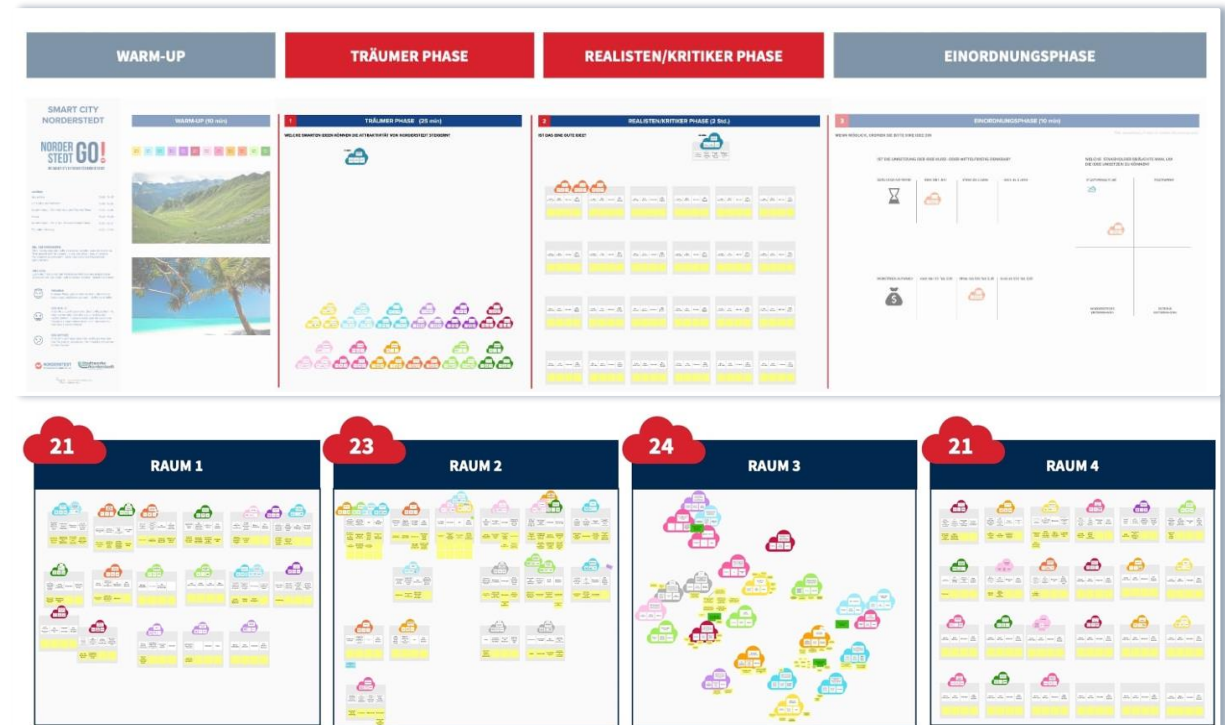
WARM-UP

TRÄUMER PHASE

REALISTEN/KRITIKER PHASE

EINORDNUNGSPHASE

SMART CITY NORDERSTEDT

NORDERSTEDT GO!

WARM-UP (10 min)

1 TRÄUMER PHASE (25 min)

WELCHE SMARTEN IDEEN KÖNNEN DIE ATTRAKTIVITÄT VON NORDERSTEDT STEIGERN?

2 REALISTEN/KRITIKER PHASE (3 Std.)

IST DAS EINE GUTE IDEE?

3 EINORDNUNGSPHASE (10 min)

NORDERSTEDT

21

RAUM 1

23

RAUM 2

24

RAUM 3

21

RAUM 4